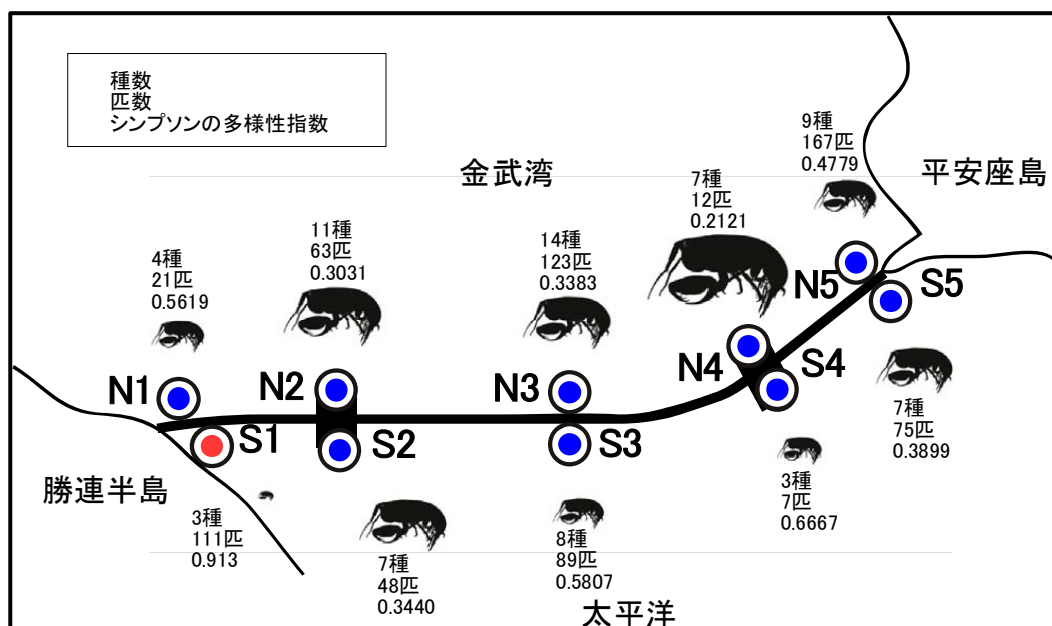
種数
匹数
シンプソンの多様性指数

金武湾

平安座島

9種
167匹
0.4779

7種
12匹
0.2121

14種
123匹
0.3383

11種
63匹
0.3031

4種
21匹
0.5619

N5
S5
N4
S4
N1
N2
N3
S1
S2
S3

7種
75匹
0.3899

3種
7匹
0.6667

勝連半島

3種
111匹
0.913

7種
48匹
0.3440

8種
89匹
0.5807

太平洋